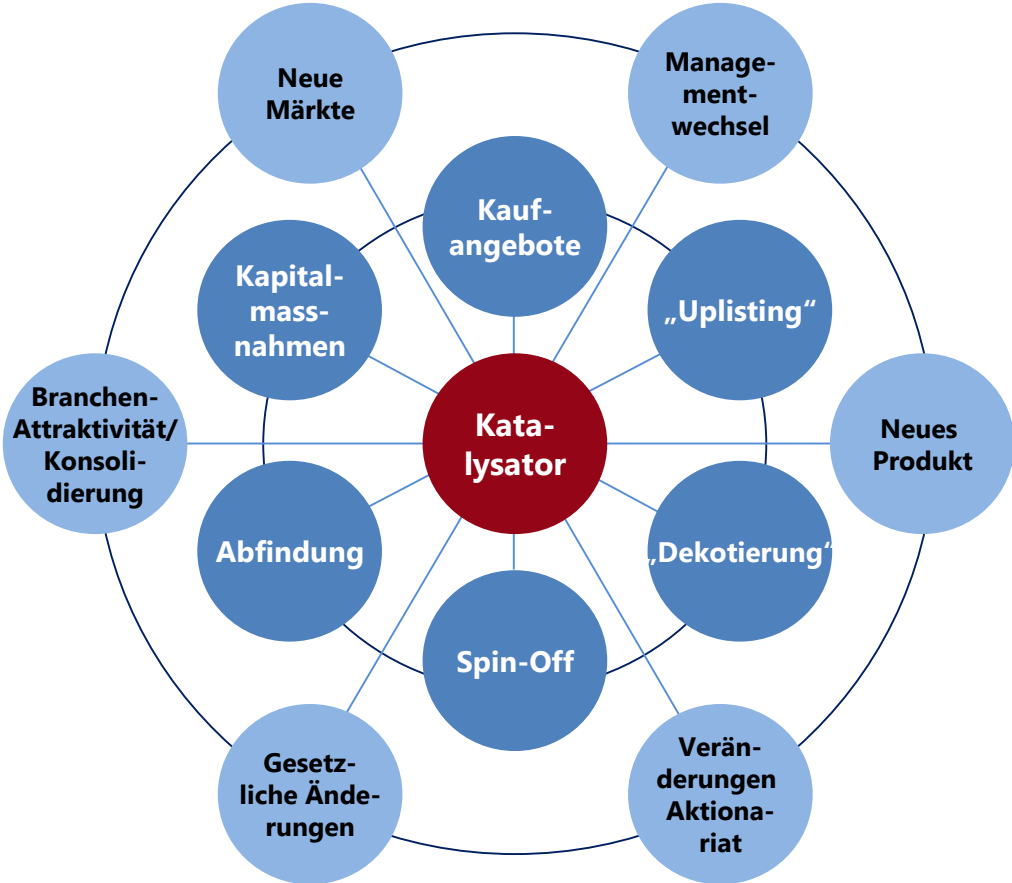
Katalysator

Kaufangebote

„Uplisting“

„Dekotierung“

Spin-Off

Abfindung

Kapitalmassnahmen

Neue Märkte

Managementwechsel

Neues Produkt

Veränderungen Aktionariat

Gesetzliche Änderungen

Branchen-Attraktivität/ Konsolidierung